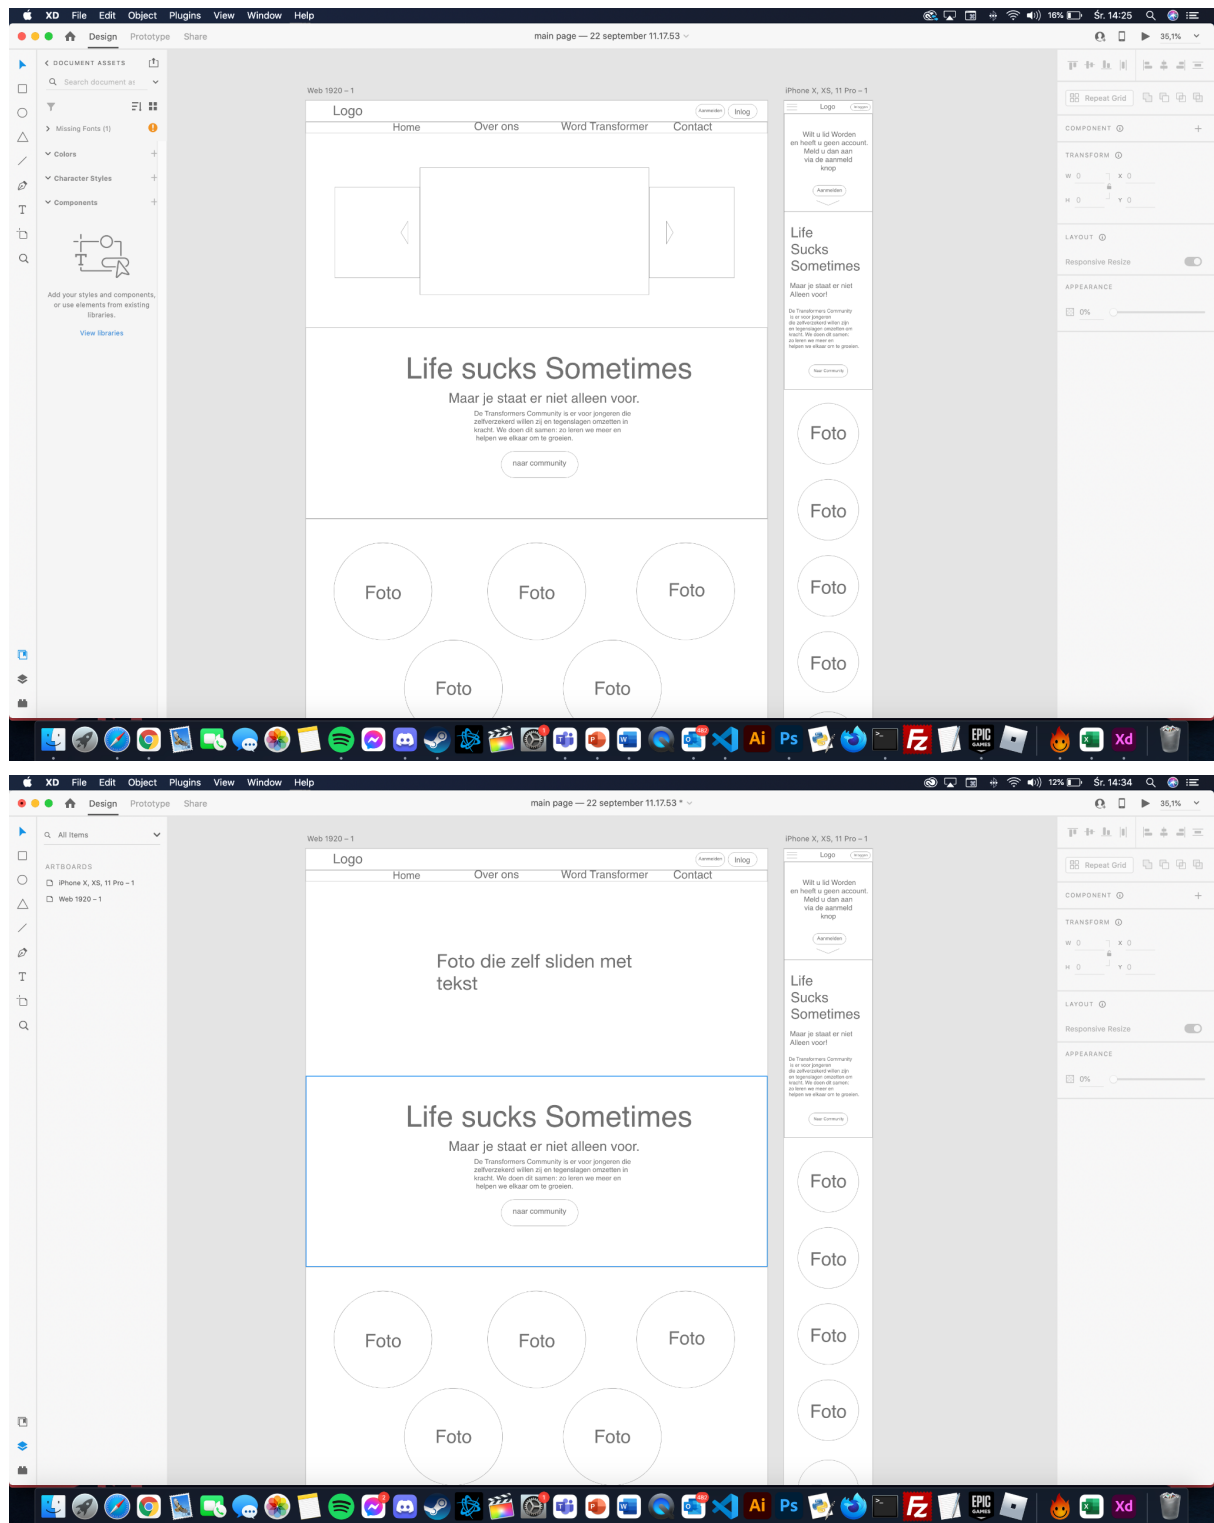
XD File Edit Object Plugins View Window Help
16% Sr. 14:25
Design Prototype Share
main page — 22 september 11.17.53
35,1%

DOCUMENT ASSETS
Search document assets
Missing Fonts (1)
Colors
Character Styles
Components
Add your styles and components, or use elements from existing libraries.
View libraries

Web 1920 – 1
Logo
Aanmelden Inlog
Home Over ons Word Transformer Contact
Life sucks Sometimes
Maar je staat er niet alleen voor.
De Transformers Community is er voor jongeren die zelfverzekerd willen zij en tegenslagen omzetten in kracht. We doen dit samen: zo leren we meer en helpen we elkaar om te groeien.
naar community
Foto Foto Foto
Foto Foto

iPhone X, XS, 11 Pro – 1
Logo
Wilt u lid Worden en heeft u geen account. Meld u dan aan via de aanmeld knop
Aanmelden
Life Sucks Sometimes
Maar je staat er niet Alleen voor!
Foto
Foto
Foto
Foto

Repeat Grid
COMPONENT
TRANSFORM
W 0 X 0
H 0 Y 0
LAYOUT
Responsive Resize
APPEARANCE
0%

XD File Edit Object Plugins View Window Help
12% Sr. 14:34
Design Prototype Share
main page — 22 september 11.17.53 *
35,1%

All Items
ARTBOARDS
iPhone X, XS, 11 Pro – 1
Web 1920 – 1

Web 1920 – 1
Logo
Aanmelden Inlog
Home Over ons Word Transformer Contact
Foto die zelf sliden met tekst
Life sucks Sometimes
Maar je staat er niet alleen voor.
De Transformers Community is er voor jongeren die zelfverzekerd willen zij en tegenslagen omzetten in kracht. We doen dit samen: zo leren we meer en helpen we elkaar om te groeien.
naar community
Foto Foto Foto
Foto Foto

iPhone X, XS, 11 Pro – 1
Logo
Wilt u lid Worden en heeft u geen account. Meld u dan aan via de aanmeld knop
Aanmelden
Life Sucks Sometimes
Maar je staat er niet Alleen voor!
Foto
Foto
Foto
Foto

Repeat Grid
COMPONENT
TRANSFORM
W 0 X 0
H 0 Y 0
LAYOUT
Responsive Resize
APPEARANCE
0%